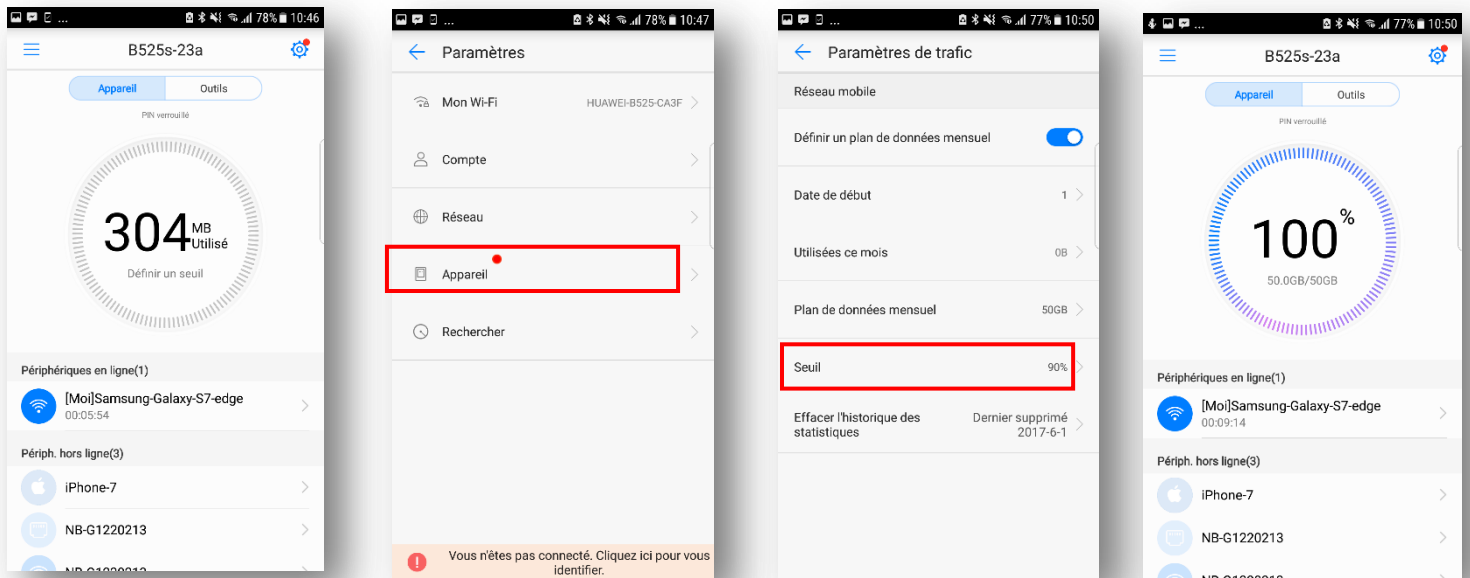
78% 10:46

B525s-23a

Appareil
Outils

PIN verrouillé

304 MB Utilisé

Définir un seuil

Périphériques en ligne(1)

[Moi]Samsung-Galaxy-S7-edge
00:05:54

Périph. hors ligne(3)

iPhone-7

NB-G1220213

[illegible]

78% 10:47

Paramètres

Mon Wi-Fi
HUAWEI-B525-CA3F

Compte

Réseau

Appareil

Rechercher

Vous n'êtes pas connecté. Cliquez ici pour vous identifier.

77% 10:50

Paramètres de trafic

Réseau mobile

Définir un plan de données mensuel

Date de début
1

Utilisées ce mois
0B

Plan de données mensuel
50GB

Seuil
90%

Effacer l'historique des statistiques
Dernier supprimé 2017-6-1

77% 10:50

B525s-23a

Appareil
Outils

PIN verrouillé

100 %

50.0GB/50GB

Périphériques en ligne(1)

[Moi]Samsung-Galaxy-S7-edge
00:09:14

Périph. hors ligne(3)

iPhone-7

NB-G1220213

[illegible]